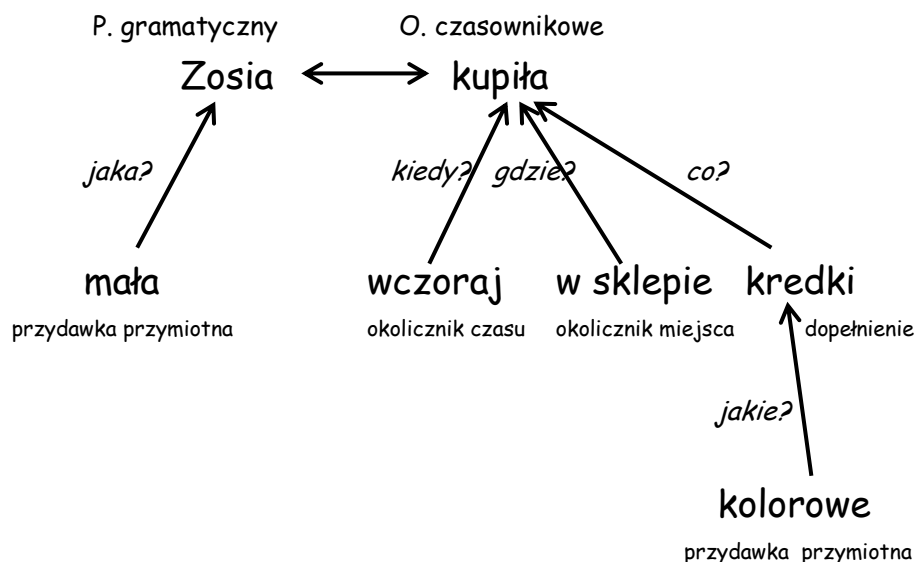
P. gramatyczny

Zosia

O. czasownikowe

kupiła

jaka?

kiedy?

gdzie?

co?

mała

przydawka przymiotna

wczoraj

okolicznik czasu

w sklepie

okolicznik miejsca

kredki

dopełnienie

jakie?

kolorowe

przydawka przymiotna